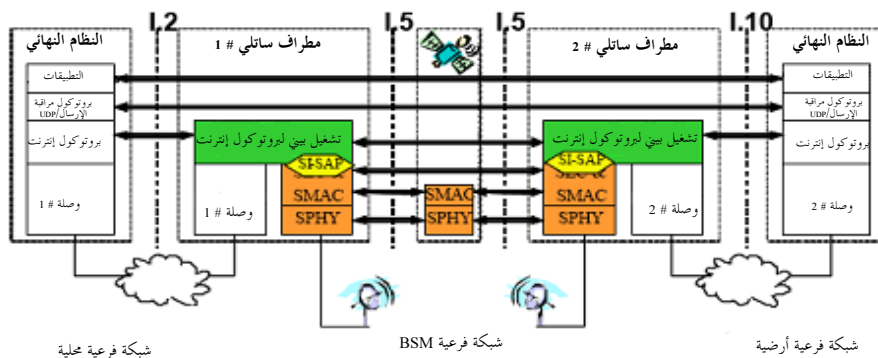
I.2
I.5
I.5
I.10

النظام النهائي
التطبيقات
بروتوكول مراقبة الإرسال/UDP
بروتوكول إنترنت
وصلة # 1

مطراف ساتلي # 1
تشغيل بيني لبروتوكول إنترنت
SI-SAP
SMAC
SPHY
وصلة # 1

SMAC
SPHY

مطراف ساتلي # 2
تشغيل بيني لبروتوكول إنترنت
SI-SAP
SMAC
SPHY
وصلة # 2

النظام النهائي
التطبيقات
بروتوكول مراقبة الإرسال/UDP
بروتوكول إنترنت
وصلة # 2

شبكة فرعية محلية
شبكة فرعية BSM
شبكة فرعية أرضية